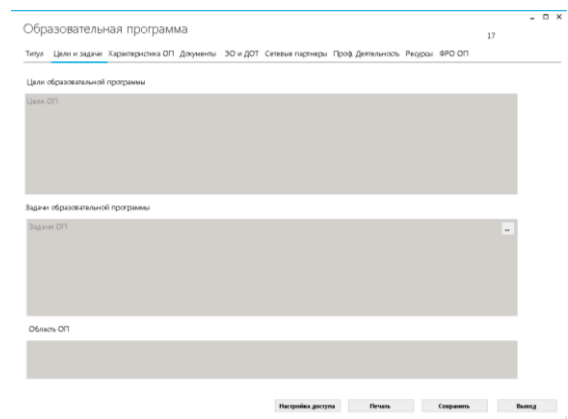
Образовательная программа

17

Титул Цели и задачи Характеристика ОП Документы ЭО и ДОТ Сетевые партнеры Проф Деятельность Ресурсы ФРО ОП

Цели образовательной программы

Цели ОП

Задачи образовательной программы

Задачи ОП

...

Область ОП

Настройка доступа Печать Сохранить Выход